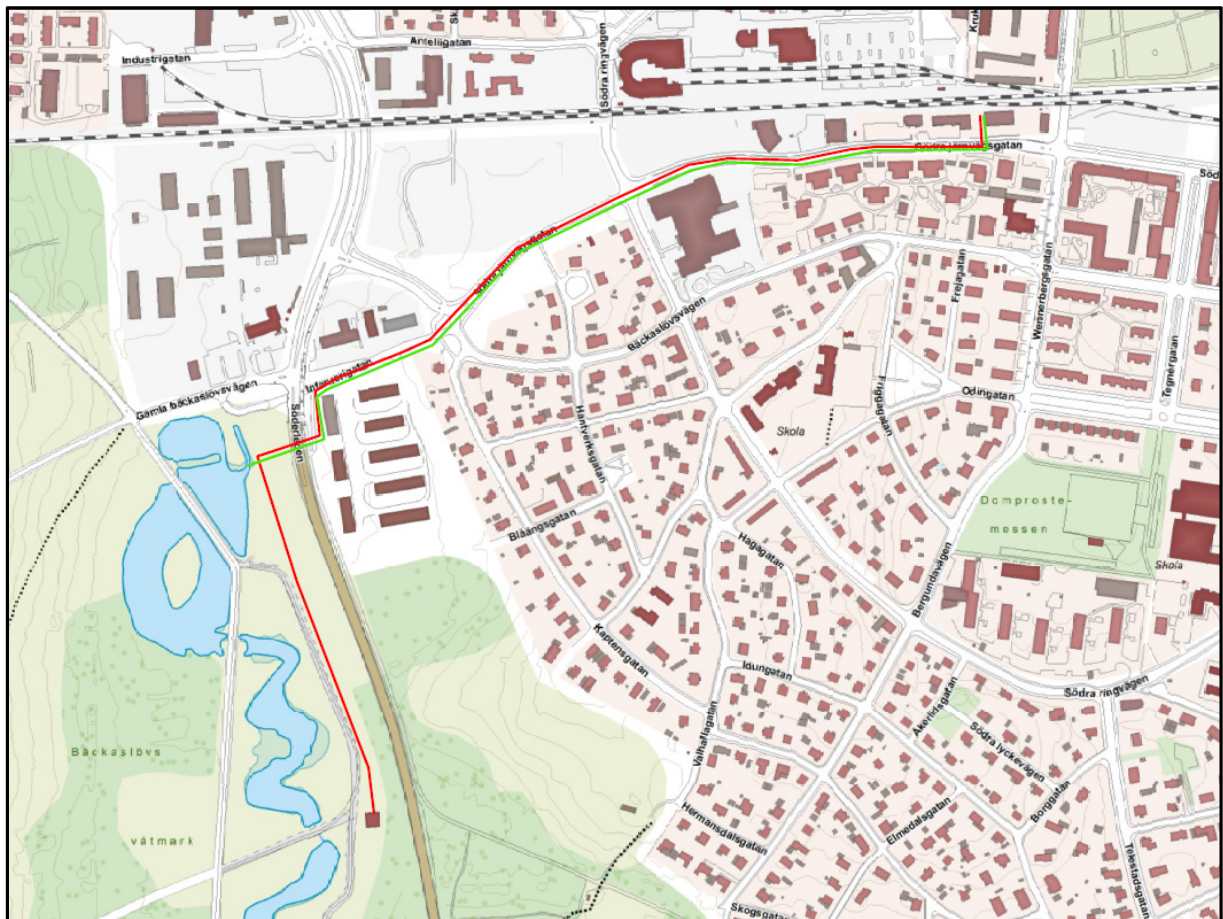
Industrigatan
Antellgatan
Sk
Södra ringvägen
Kruk
Söd
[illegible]sgatan
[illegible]
Bäckaslövsvägen
Frejgatan
Wennerbergsgatan
Tegnérgatan
Gamla Bäckaslövsvägen
Infanterigatan
Söderleden
Odingatan
Friggagatan
Hantverksgatan
Skola
Domproste-
mossen
Blåängsgatan
Hagagatan
Bergundavägen
Skola
Kaptensgatan
Idungatan
Södra ringvägen
Åkerlidagatan
Södra lyckevägen
Valhallagatan
Bäckaslövs
våtmark
Hermansdalsgatan
Elmedalsgatan
Borggatan
Teleskatsgatan
Skogsgatan